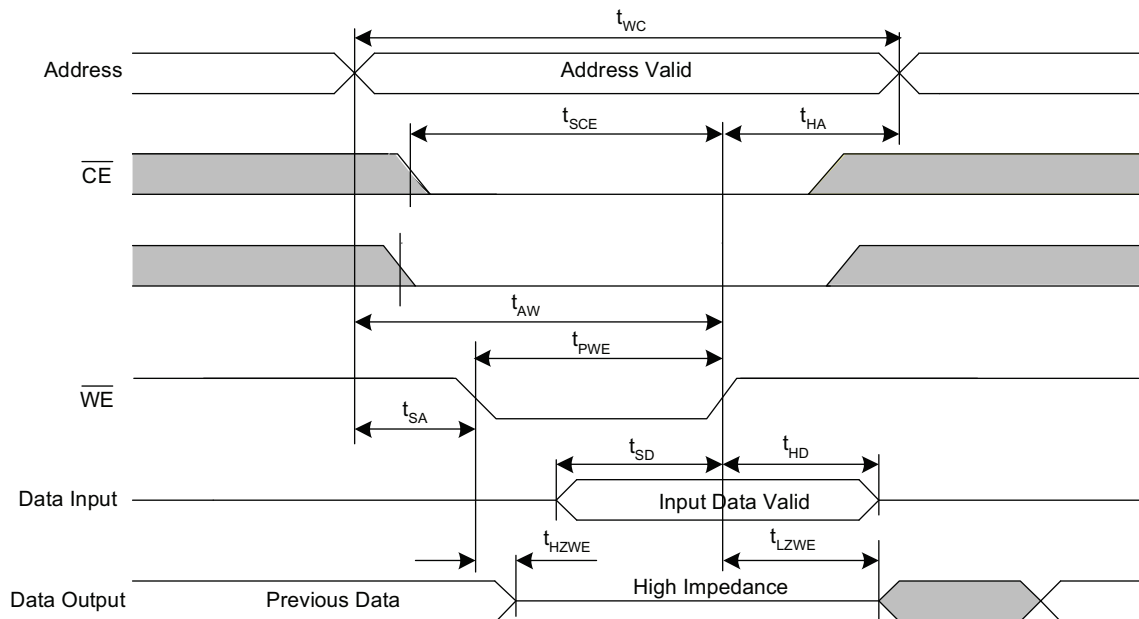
$t_{WC}$

Address

Address Valid

$t_{SCE}$

$t_{HA}$

$\overline{CE}$

$t_{AW}$

$t_{PWE}$

$\overline{WE}$

$t_{SA}$

$t_{SD}$

$t_{HD}$

Data Input

Input Data Valid

$t_{HZWE}$

$t_{LZWE}$

Data Output

Previous Data

High Impedance